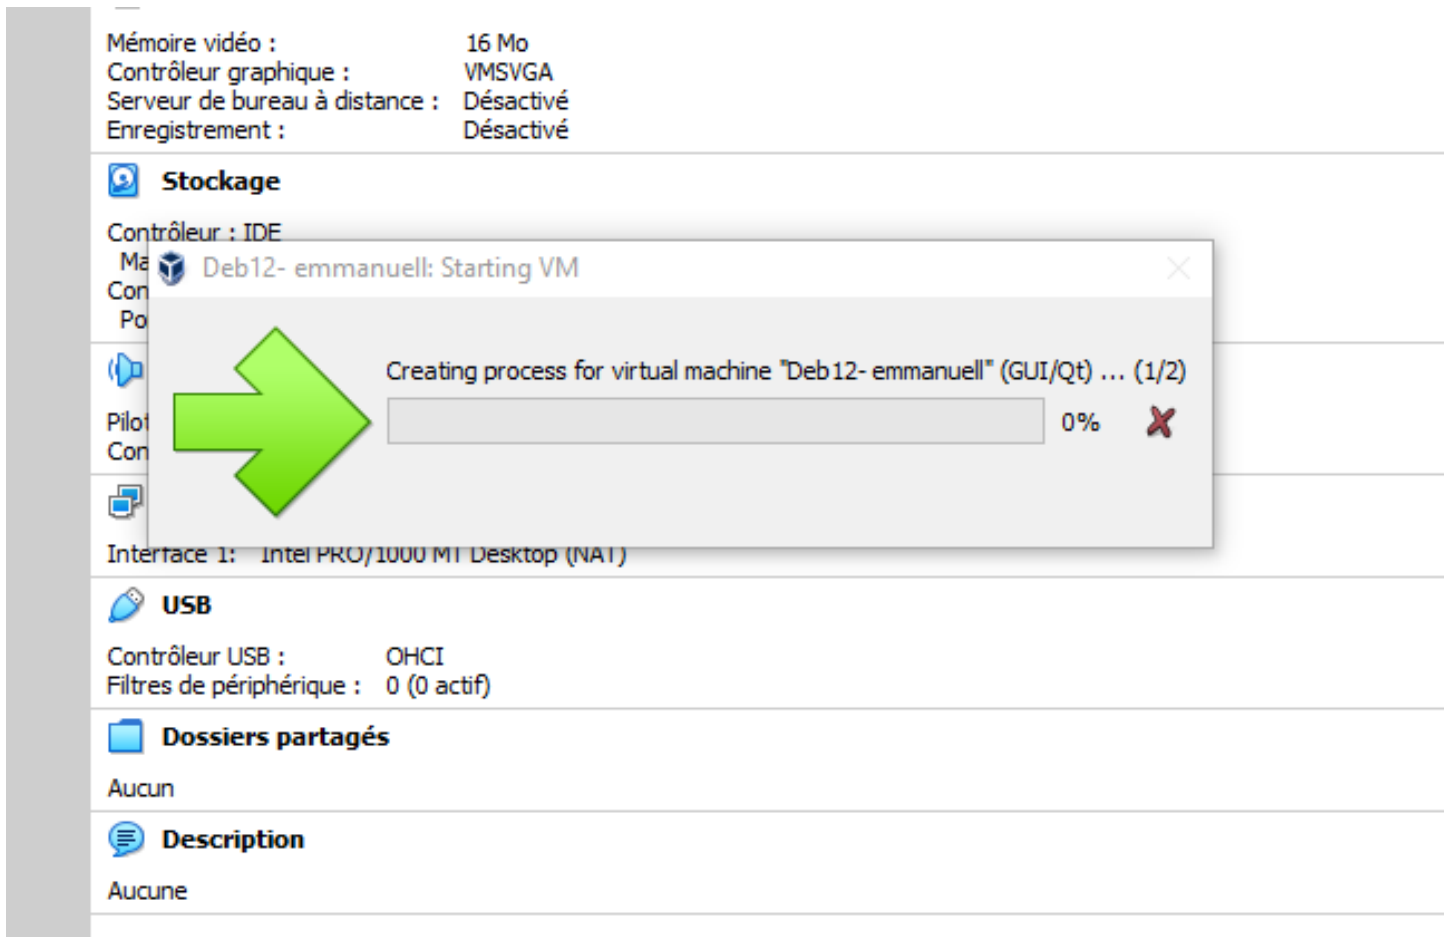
Mémoire vidéo : 16 Mo
Contrôleur graphique : VMSVGA
Serveur de bureau à distance : Désactivé
Enregistrement : Désactivé

Stockage

Contrôleur : IDE
Ma
Con
Po

Pilo
Con

Deb12- emmanuell: Starting VM

Creating process for virtual machine "Deb12- emmanuell" (GUI/Qt) ... (1/2)

0%

Interface 1: Intel PRO/1000 MT Desktop (NAT)

USB

Contrôleur USB : OHCI
Filtres de périphérique : 0 (0 actif)

Dossiers partagés

Aucun

Description

Aucune